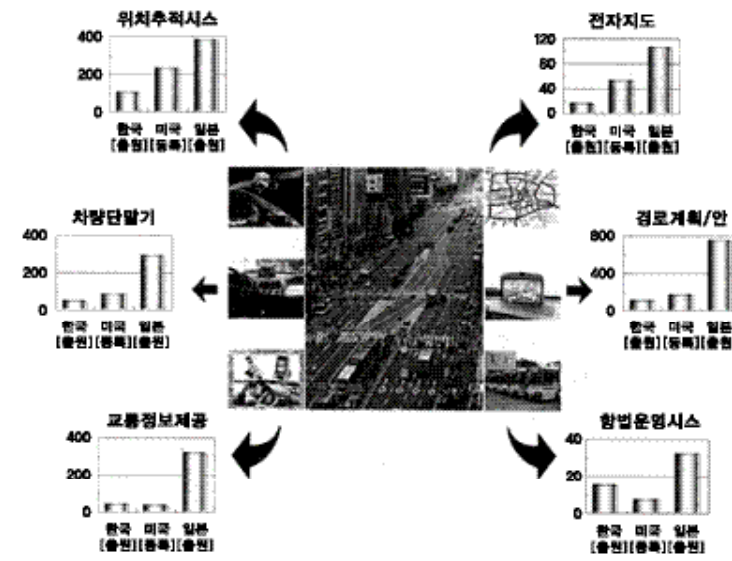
위치추적시스

400
200
0

한국 [출원]
미국 [등록]
일본 [출원]

전자지도

120
80
40
0

한국 [출원]
미국 [등록]
일본 [출원]

차량단말기

400
200
0

한국 [출원]
미국 [등록]
일본 [출원]

경로계획/안

800
400
0

한국 [출원]
미국 [등록]
일본 [출원]

교통정보제공

400
200
0

한국 [출원]
미국 [등록]
일본 [출원]

항법운영시스

40
20
0

한국 [출원]
미국 [등록]
일본 [출원]